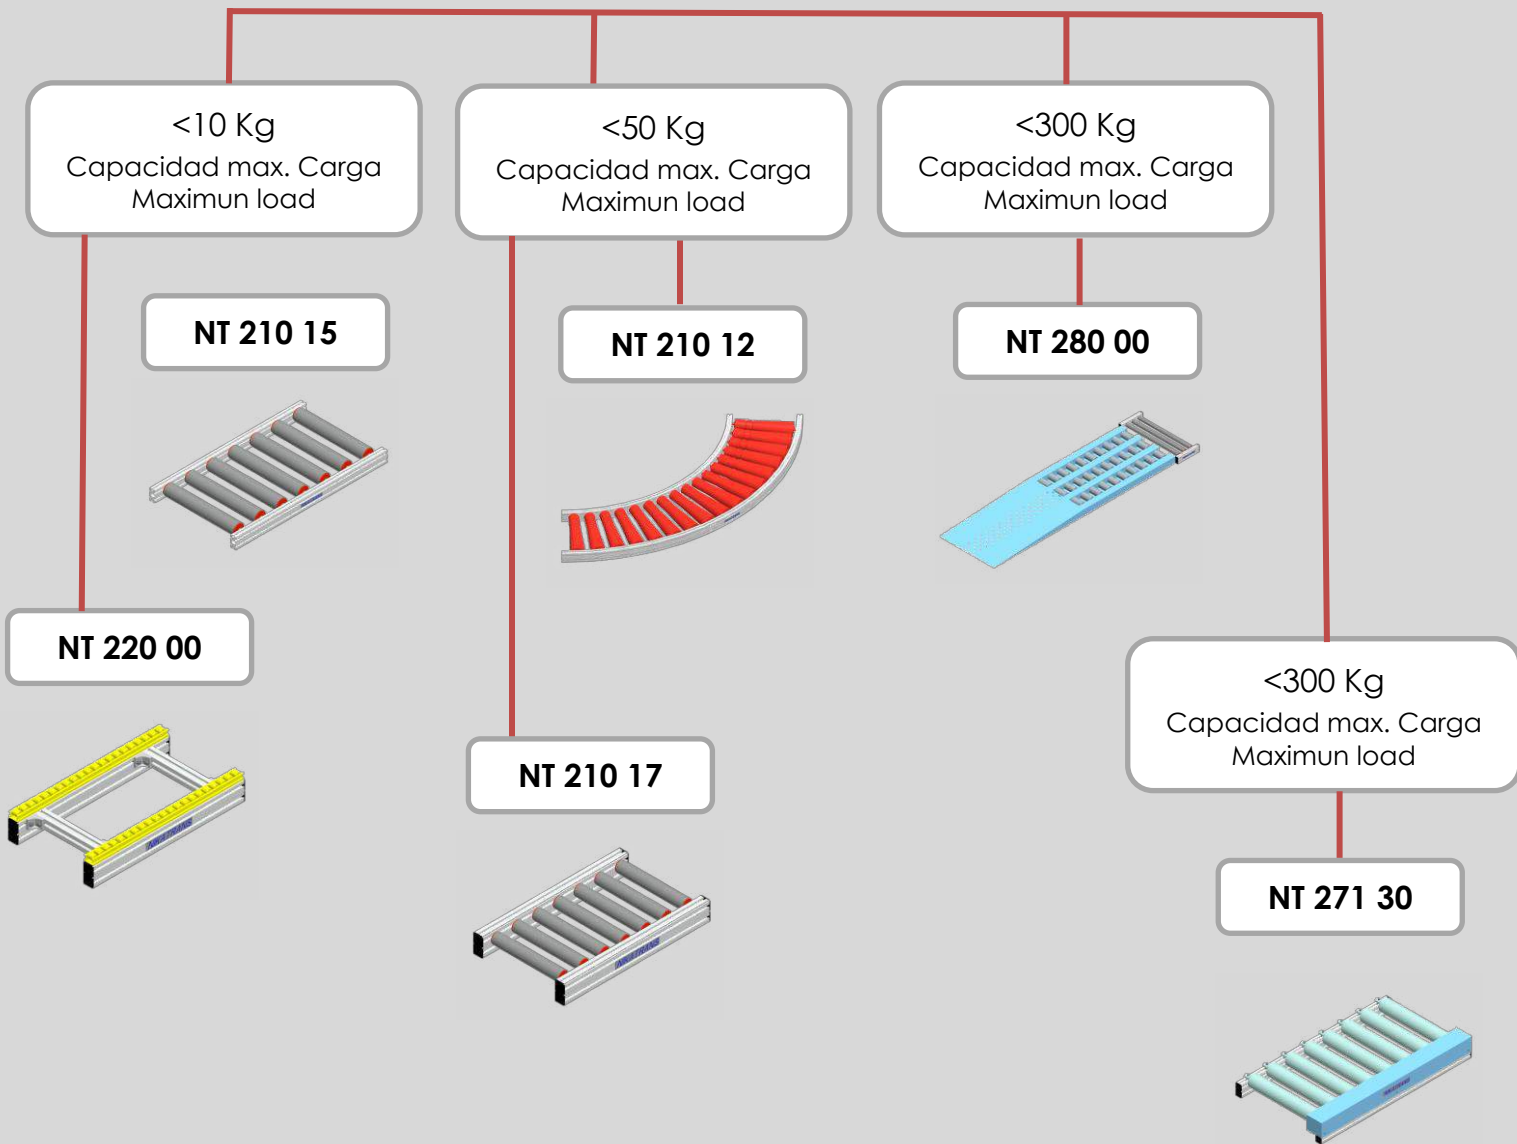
<10 Kg
Capacidad max. Carga
Maximun load

NT 210 15

NT 220 00

<50 Kg
Capacidad max. Carga
Maximun load

NT 210 12

NT 210 17

<300 Kg
Capacidad max. Carga
Maximun load

NT 280 00

<300 Kg
Capacidad max. Carga
Maximun load

NT 271 30